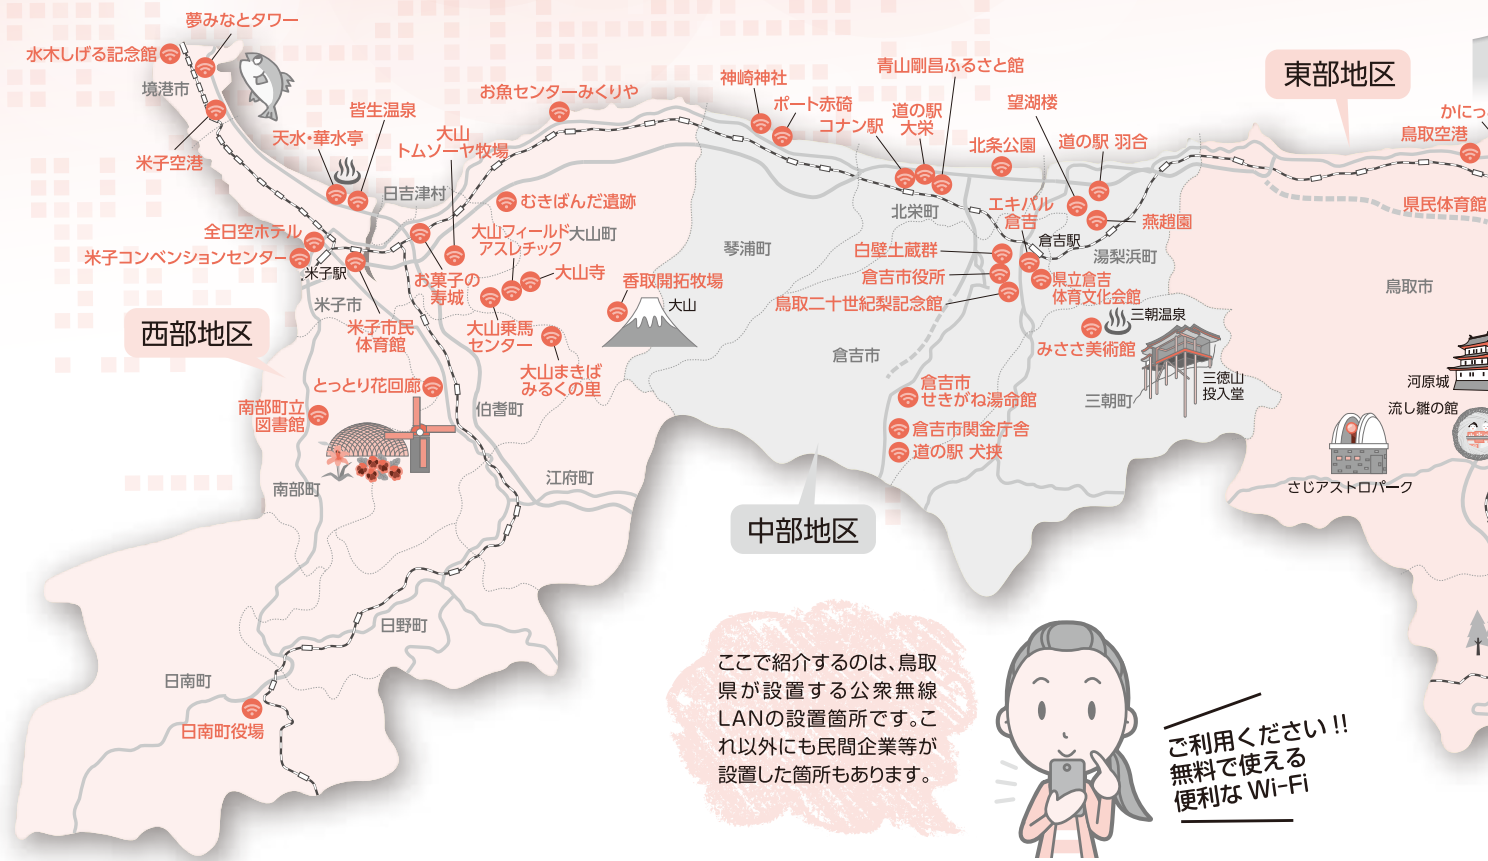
夢みなとタワー
水木しげる記念館
境港市
米子空港
皆生温泉
天水・華水亭
お魚センターみくりや
大山トムソーヤ牧場
日吉津村
むきばんだ遺跡
全日空ホテル
米子コンベンションセンター
米子駅
米子市
大山フィールドアスレチック
大山町
大山寺
お菓子の寿城
香取開拓牧場
大山
米子市民体育館
大山乗馬センター
西部地区
大山まきばみるくの里
とっとり花回廊
南部町立図書館
伯耆町
江府町
南部町
日野町
日南町
日南町役場
神崎神社
ポート赤碕
コナン駅
道の駅大栄
青山剛昌ふるさと館
北条公園
望湖楼
道の駅 羽合
北栄町
エキパル倉吉
燕趙園
倉吉駅
琴浦町
白壁土蔵群
倉吉市役所
湯梨浜町
県立倉吉体育文化会館
鳥取二十世紀梨記念館
三朝温泉
みささ美術館
倉吉市
倉吉市せきがね湯命館
三朝町
三徳山投入堂
倉吉市関金庁舎
道の駅 大技
中部地区
東部地区
かにっ
鳥取空港
県民体育館
鳥取市
河原城
流し雛の館
さじアストロパーク
ここで紹介するのは、鳥取県が設置する公衆無線LANの設置箇所です。これ以外にも民間企業等が設置した箇所もあります。
ご利用ください!! 無料で使える 便利な Wi-Fi